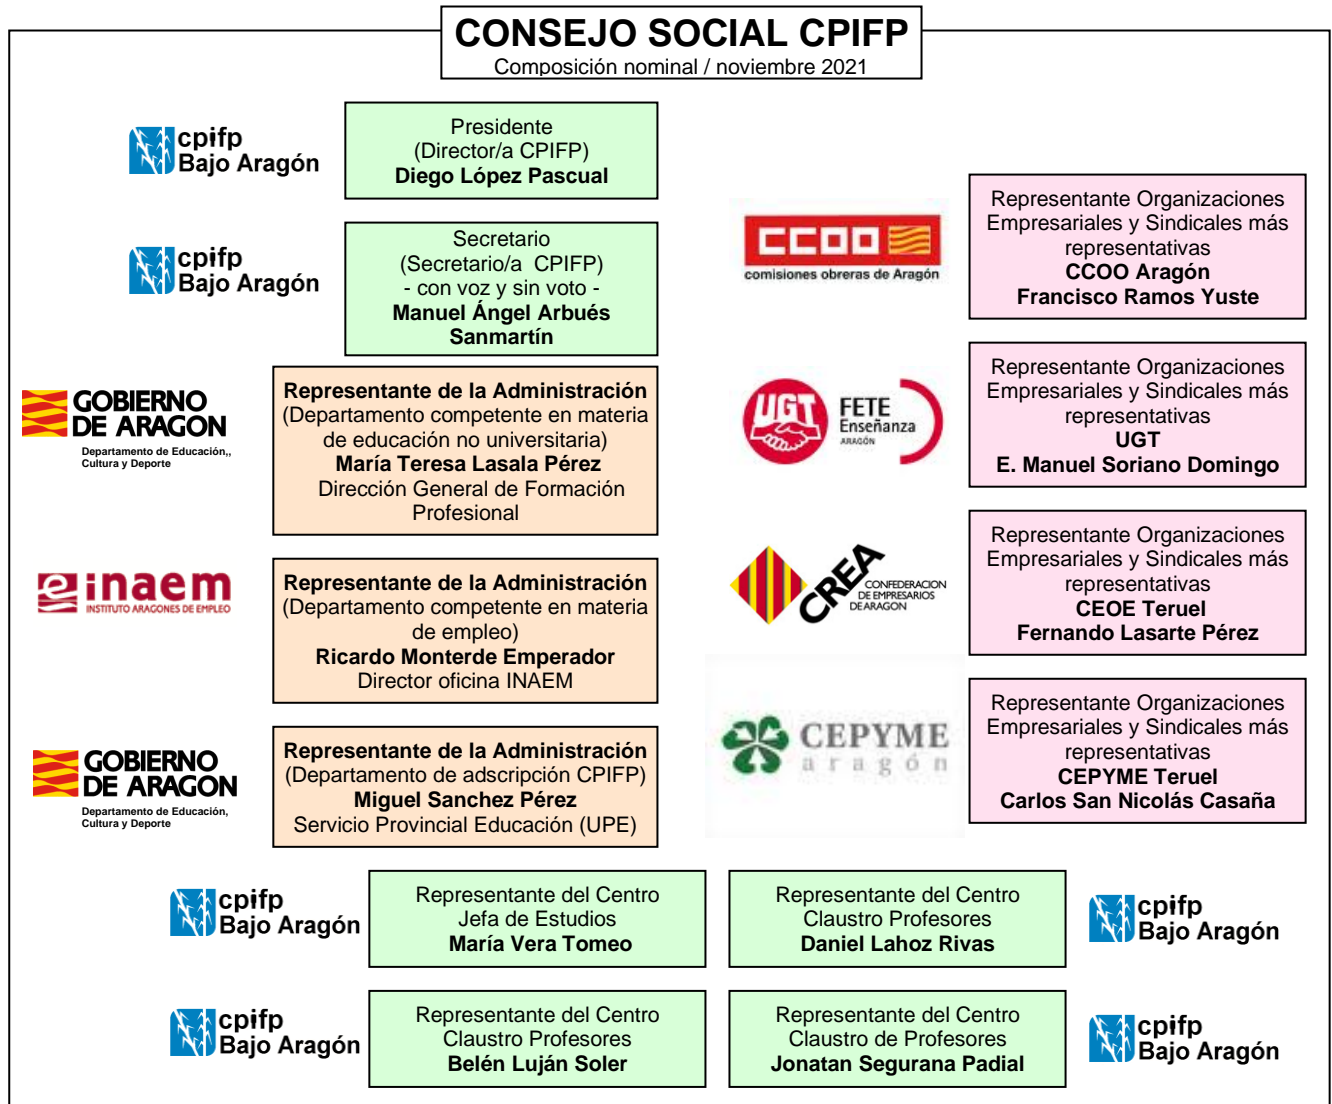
CONSEJO SOCIAL CPIFP
Composición nominal / noviembre 2021

cpifp Bajo Aragón

Presidente
(Director/a CPIFP)
Diego López Pascual

cpifp Bajo Aragón

Secretario
(Secretario/a CPIFP)
- con voz y sin voto -
Manuel Ángel Arbués Sanmartín

GOBIERNO DE ARAGON
Departamento de Educación,, Cultura y Deporte

Representante de la Administración
(Departamento competente en materia de educación no universitaria)
María Teresa Lasala Pérez
Dirección General de Formación Profesional

inaem
INSTITUTO ARAGONES DE EMPLEO

Representante de la Administración
(Departamento competente en materia de empleo)
Ricardo Monterde Emperador
Director oficina INAEM

GOBIERNO DE ARAGON
Departamento de Educación, Cultura y Deporte

Representante de la Administración
(Departamento de adscripción CPIFP)
Miguel Sanchez Pérez
Servicio Provincial Educación (UPE)

CCOO
comisiones obreras de Aragón

Representante Organizaciones Empresariales y Sindicales más representativas
CCOO Aragón
Francisco Ramos Yuste

UGT
FETE Enseñanza ARAGÓN

Representante Organizaciones Empresariales y Sindicales más representativas
UGT
E. Manuel Soriano Domingo

CREA
CONFEDERACION DE EMPRESARIOS DE ARAGON

Representante Organizaciones Empresariales y Sindicales más representativas
CEOE Teruel
Fernando Lasarte Pérez

CEPYME aragón

Representante Organizaciones Empresariales y Sindicales más representativas
CEPYME Teruel
Carlos San Nicolás Casaña

cpifp Bajo Aragón

Representante del Centro
Jefa de Estudios
María Vera Tomeo

Representante del Centro
Claustro Profesores
Daniel Lahoz Rivas

cpifp Bajo Aragón

cpifp Bajo Aragón

Representante del Centro
Claustro Profesores
Belén Luján Soler

Representante del Centro
Claustro de Profesores
Jonatan Segurana Padial

cpifp Bajo Aragón